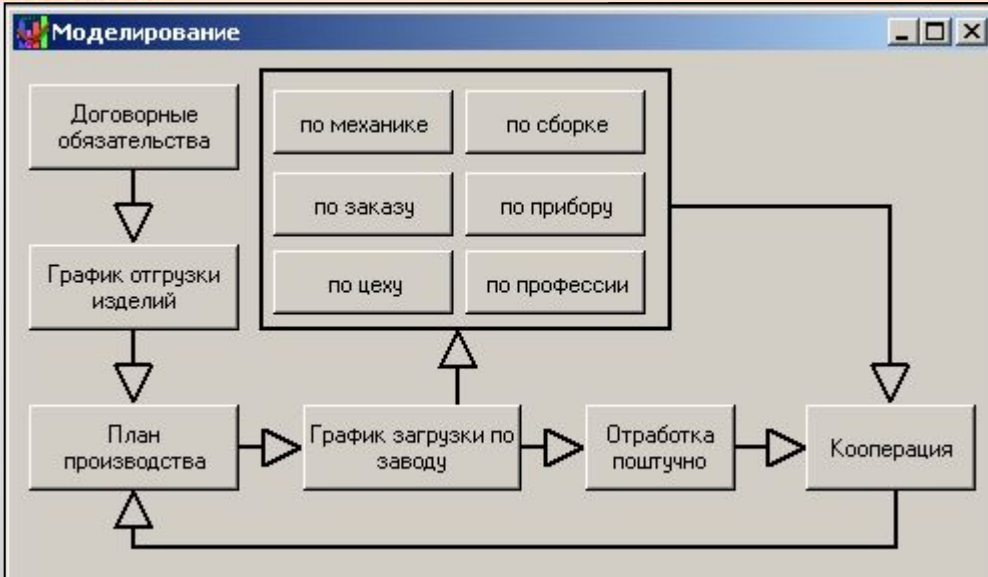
Моделирование

Договорные обязательства

График отгрузки изделий

План производства

по механике

по сборке

по заказу

по прибору

по цеху

по профессии

График загрузки по заводу

Отработка поштучно

Кооперация